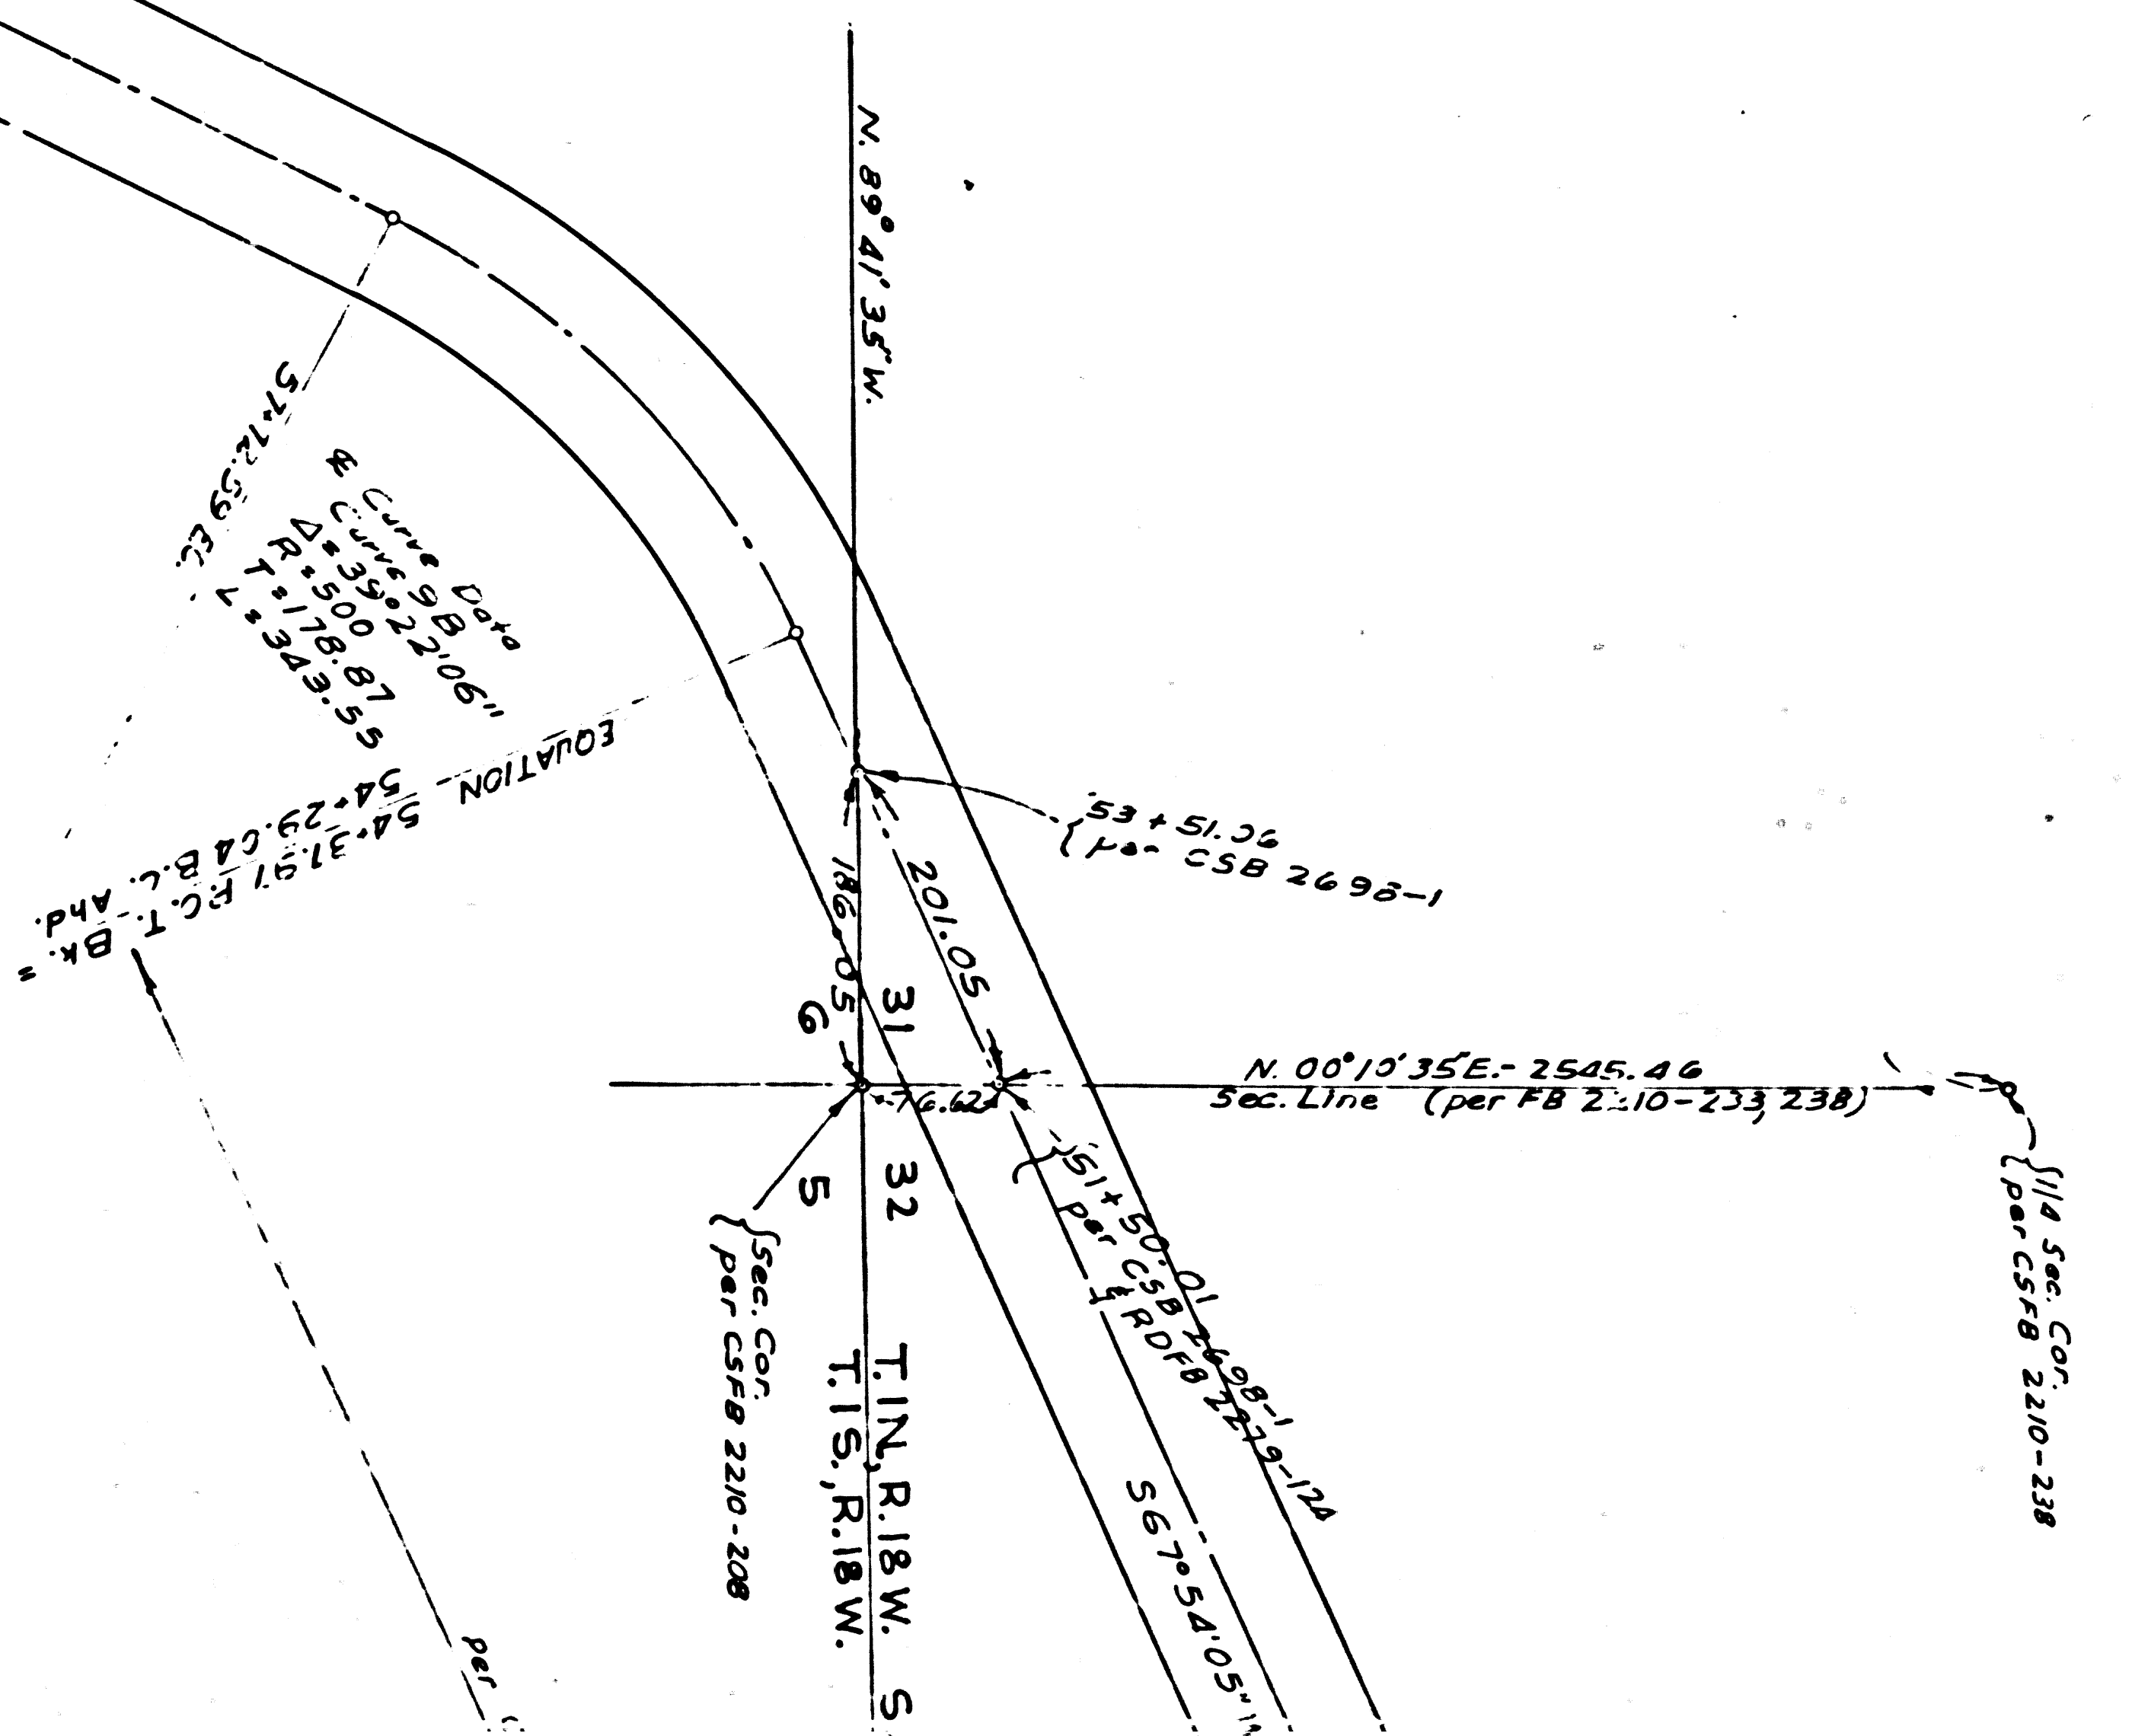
N. 89°41'35"W.

S7°12'59"E.

℄ Curve Data
Curve 9B
Δ=39°22'06"
R=500
T=178.87
L=343.55

EQUATION 54+37.97 P.C.T. Bk. = 54+29.04 B.C. Ahd.

53+51.06
per CSB 2698-1

186.05

201.05

6

31

5

32

N. 00°10'35"E.-2545.46
Sec. Line (per FB 2210-233, 238)

76.62

51+50.01
per CSB 2698-1
per ℄ RDFB 2279-124

Sec. Cor.
per CSFB 2210-208

1/4 Sec. Cor.
per CSFB 2210-238

T.1N., R.18W.
T.1S., R.18W.

S67°54'05"W

S

per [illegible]